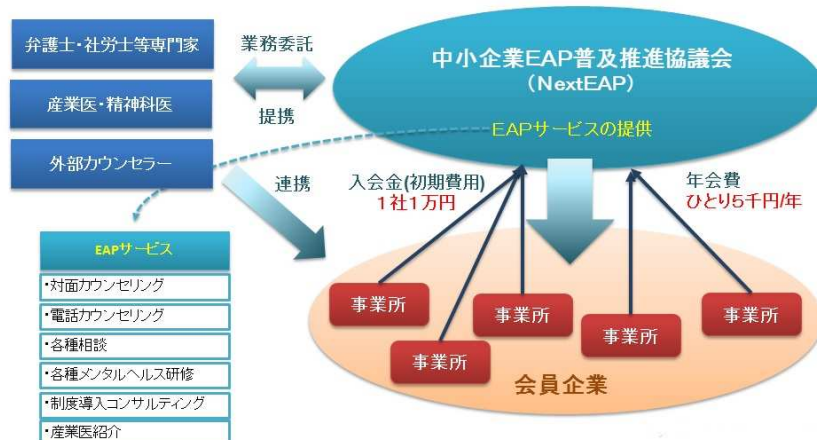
弁護士・社労士等専門家

産業医・精神科医

外部カウンセラー

業務委託

提携

連携

中小企業EAP普及推進協議会
（NextEAP）

EAPサービスの提供

入会金(初期費用)
1社1万円

年会費
ひとり5千円/年

EAPサービス
・対面カウンセリング
・電話カウンセリング
・各種相談
・各種メンタルヘルス研修
・制度導入コンサルティング
・産業医紹介

事業所

事業所

事業所

事業所

事業所

会員企業